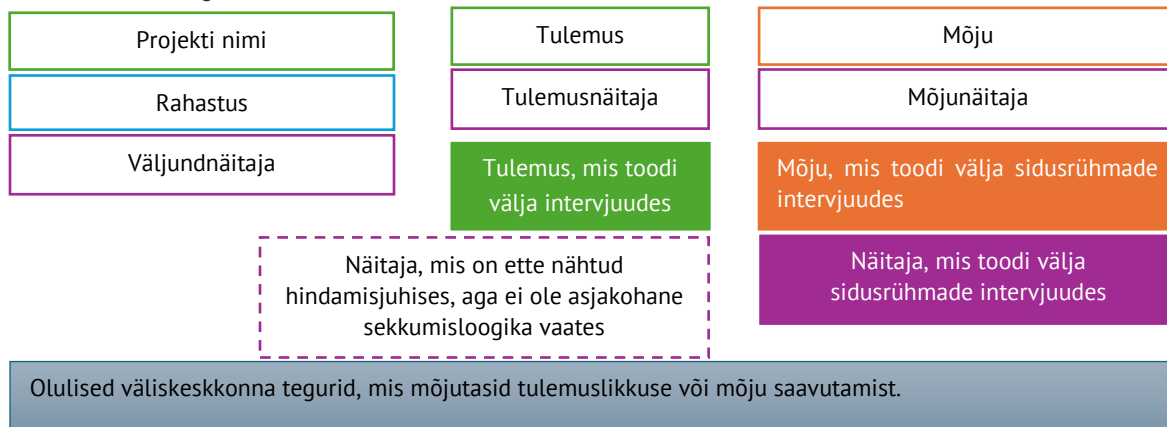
Projekti nimi

Rahastus

Väljundnäitaja

Tulemus

Tulemusnäitaja

Tulemus, mis toodi välja intervjuudes

Mõju

Mõjunäitaja

Mõju, mis toodi välja sidusrühmade intervjuudes

Näitaja, mis on ette nähtud hindamisjuhises, aga ei ole asjakohane sekkumisloogika vaates

Näitaja, mis toodi välja sidusrühmade intervjuudes

Olulised väliskeskkonna tegurid, mis mõjutasid tulemuslikkuse või mõju saavutamist.